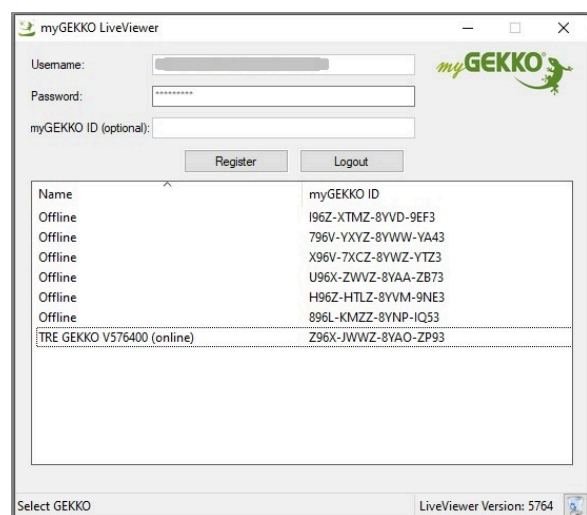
myGEKKO LiveViewer

myGEKKO

Username: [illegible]

Password: *********

myGEKKO ID (optional):

Register

Logout

| Name | myGEKKO ID |
|---|---|
| Offline | I96Z-XTMZ-8YVD-9EF3 |
| Offline | 796V-YXYZ-8YWW-YA43 |
| Offline | X96V-7XCZ-8YWZ-YTZ3 |
| Offline | U96X-ZWVZ-8YAA-ZB73 |
| Offline | H96Z-HTLZ-8YVM-9NE3 |
| Offline | 896L-KMZZ-8YNP-IQ53 |
| TRE GEKKO V576400 (online) | Z96X-JWWZ-8YAO-ZP93 |

Select GEKKO

LiveViewer Version: 5764